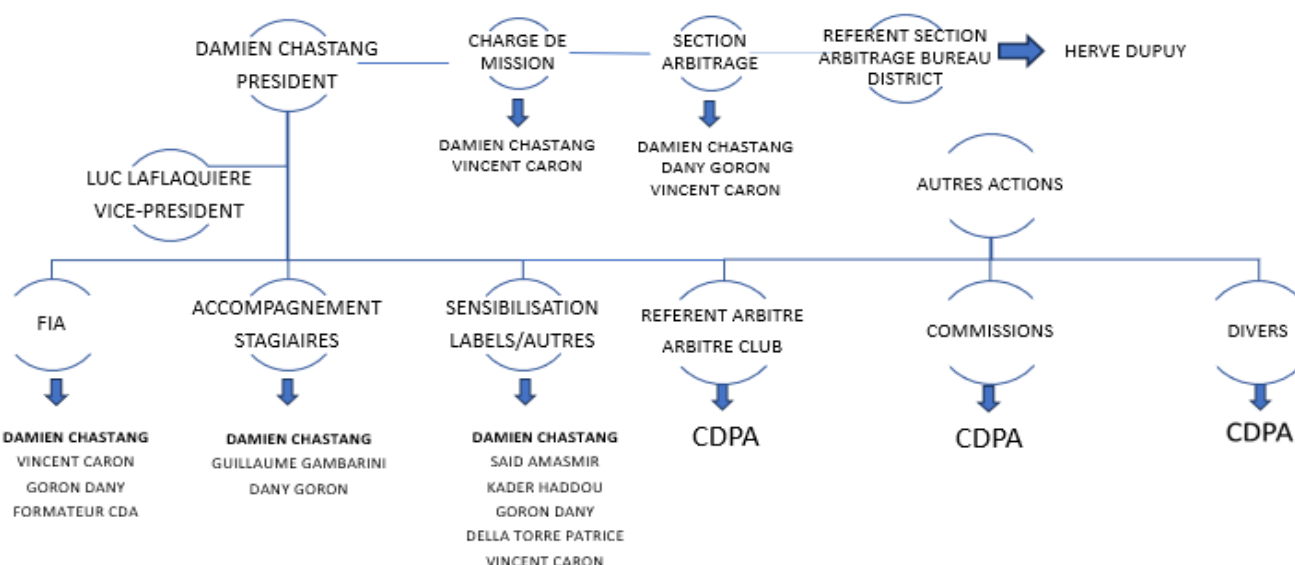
DAMIEN CHASTANG
PRESIDENT

CHARGE DE MISSION

DAMIEN CHASTANG
VINCENT CARON

SECTION ARBITRAGE

DAMIEN CHASTANG
DANY GORON
VINCENT CARON

REFERENT SECTION ARBITRAGE BUREAU DISTRICT

HERVE DUPUY

LUC LAFLAQUIERE
VICE-PRESIDENT

AUTRES ACTIONS

FIA

DAMIEN CHASTANG
VINCENT CARON
GORON DANY
FORMATEUR CDA

ACCOMPAGNEMENT STAGIAIRES

DAMIEN CHASTANG
GUILLAUME GAMBARINI
DANY GORON

SENSIBILISATION LABELS/AUTRES

DAMIEN CHASTANG
SAID AMASMIR
KADER HADDOU
GORON DANY
DELLA TORRE PATRICE
VINCENT CARON

REFERENT ARBITRE
ARBITRE CLUB

CDPA

COMMISSIONS

CDPA

DIVERS

CDPA